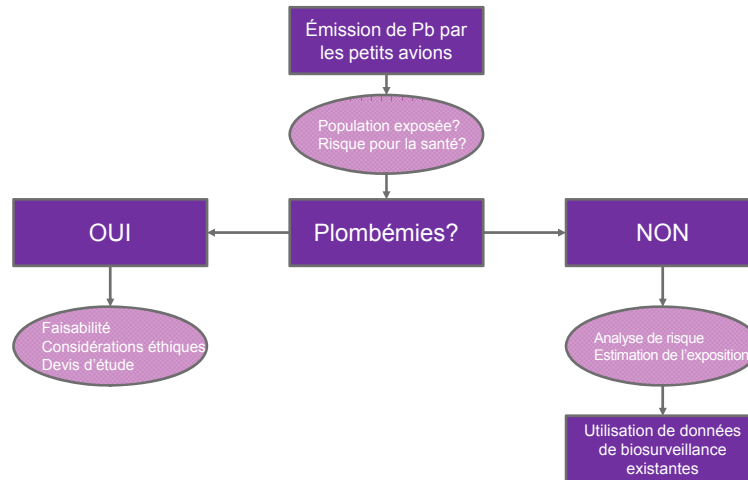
Émission de Pb par les petits avions

Population exposée?
Risque pour la santé?

OUI

Plombémies?

NON

Faisabilité
Considérations éthiques
Devis d'étude

Analyse de risque
Estimation de l'exposition

Utilisation de données de biosurveillance existantes